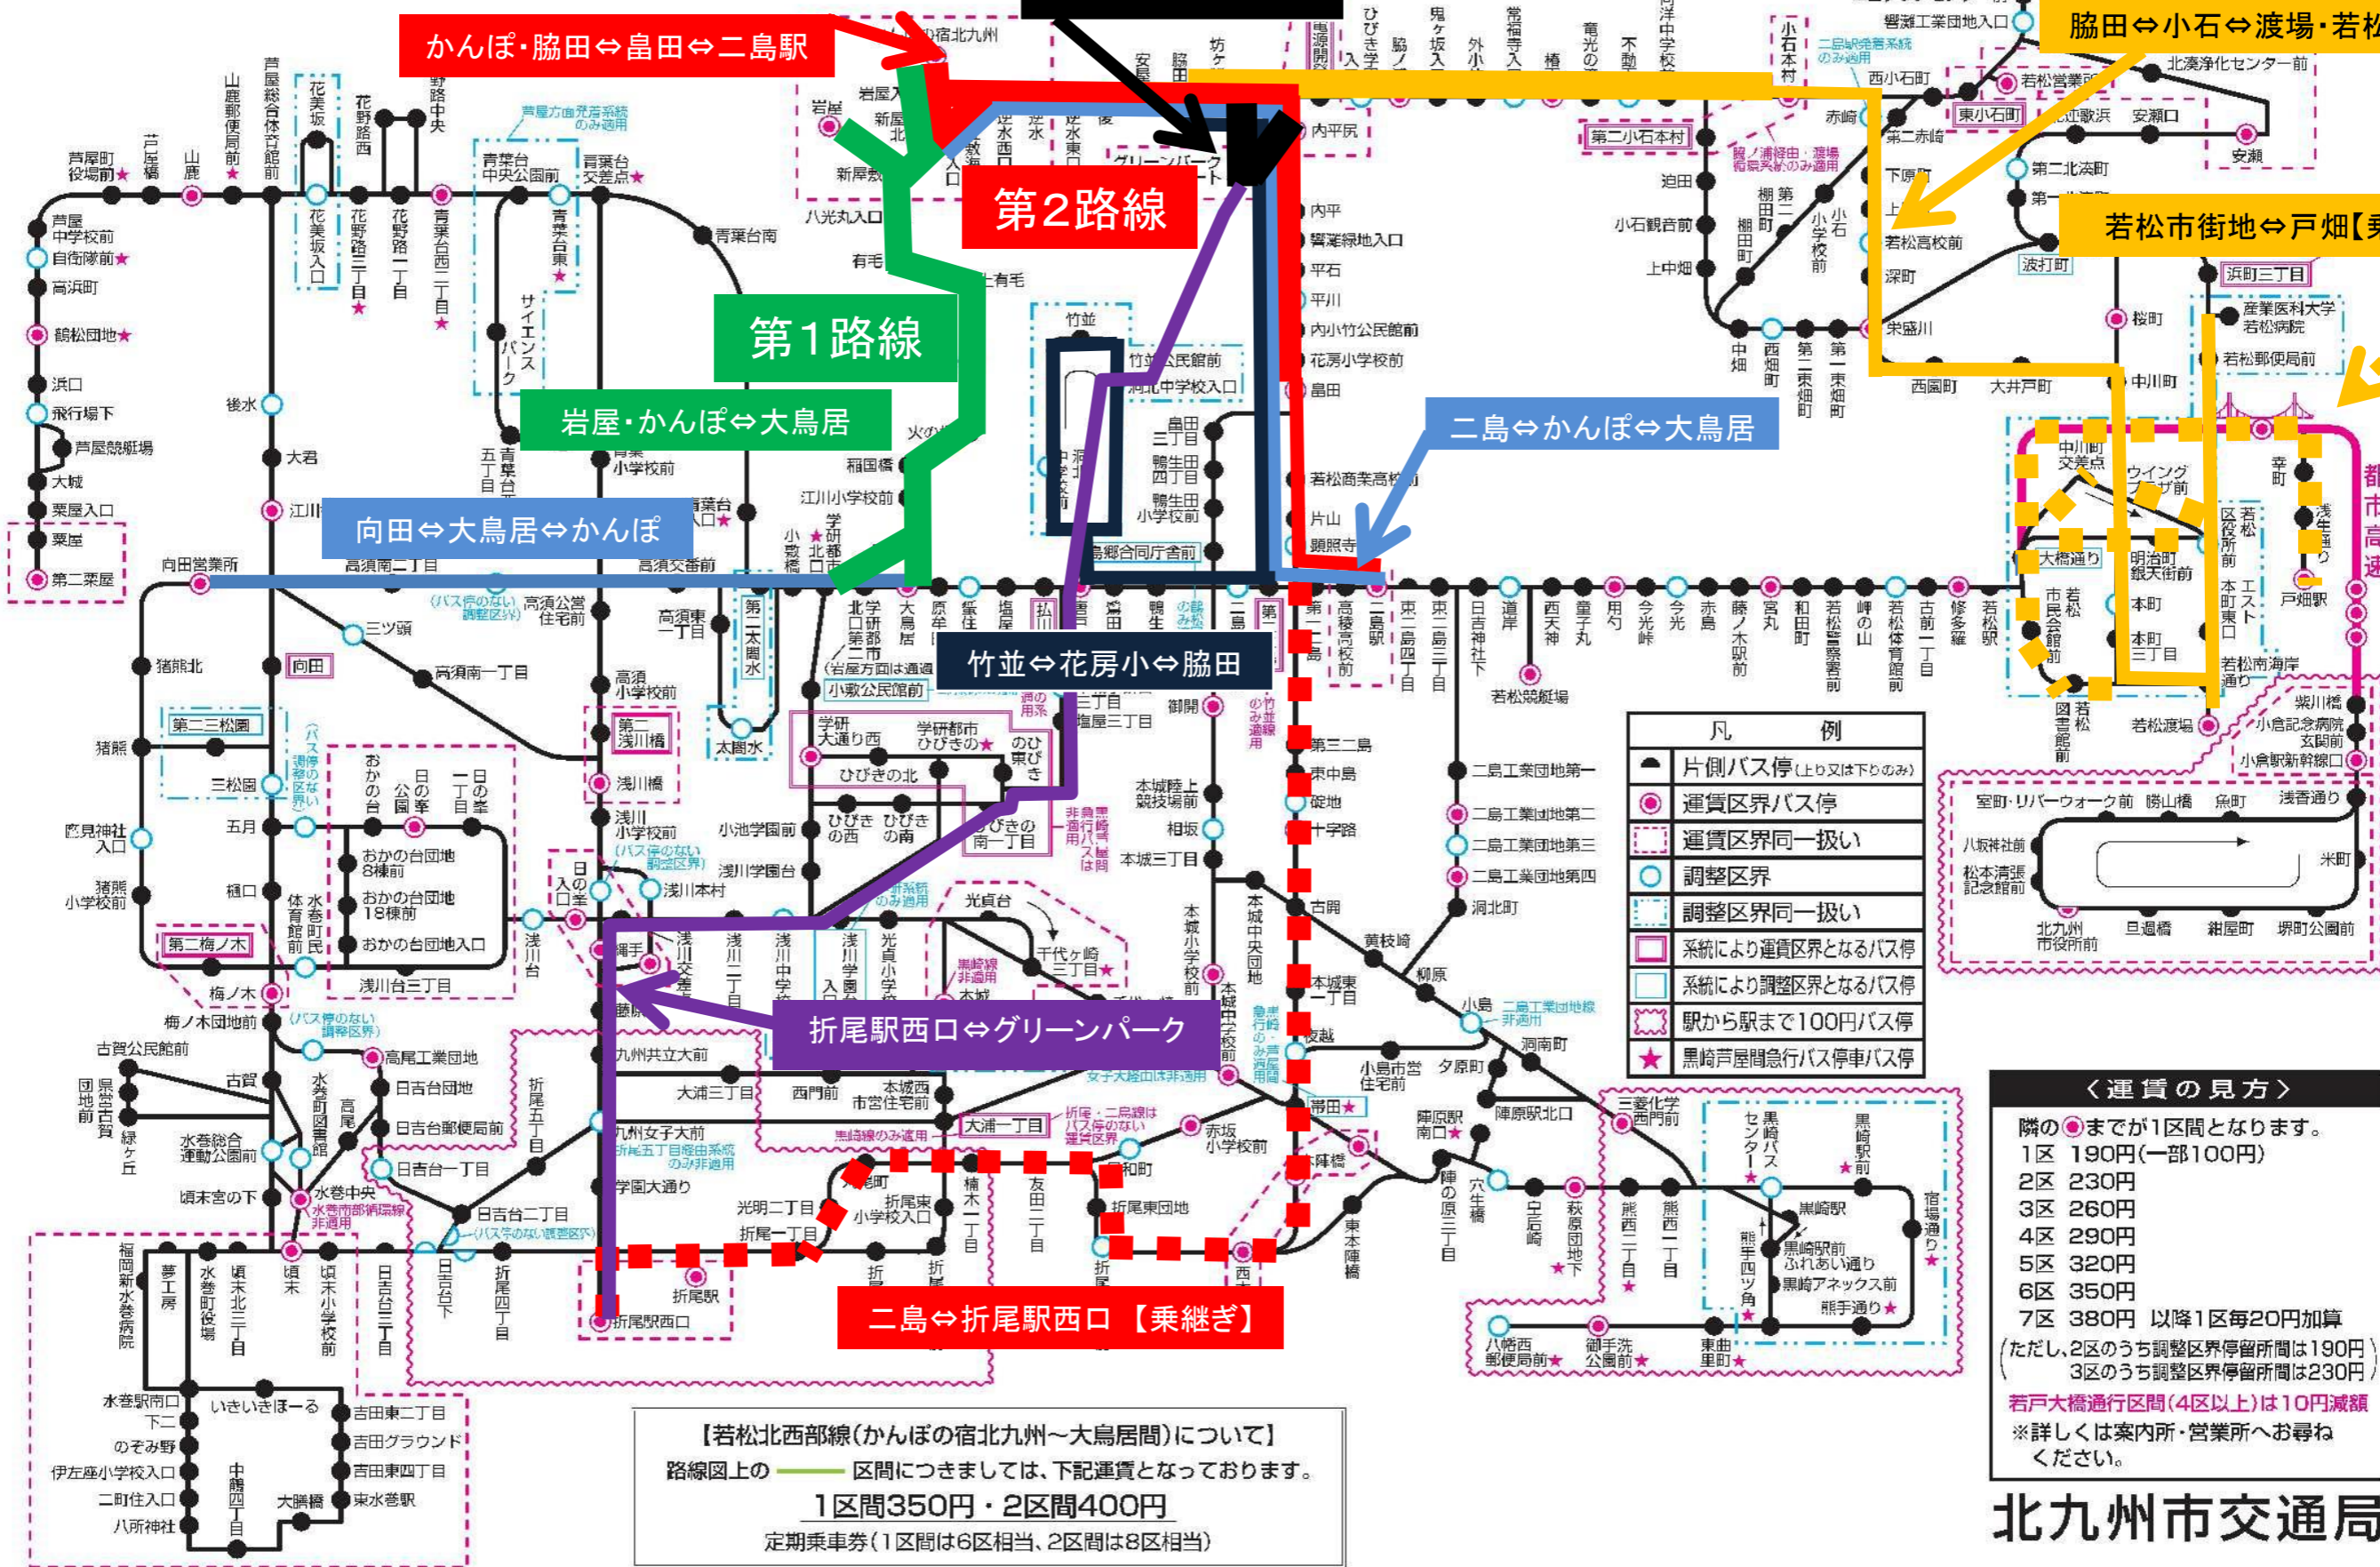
かんぽ・脇田⇔畠田⇔二島駅

脇田⇔小石⇔渡場・若松

第2路線

第1路線

若松市街地⇔戸畑【乗

岩屋・かんぽ⇔大鳥居

二島⇔かんぽ⇔大鳥居

向田⇔大鳥居⇔かんぽ

竹並⇔花房小⇔脇田

折尾駅西口⇔グリーンパーク

二島⇔折尾駅西口【乗継ぎ】

| 凡例 |
|---|
| 片側バス停（上り又は下りのみ） |
| 運賃区界バス停 |
| 運賃区界同一扱い |
| 調整区界 |
| 調整区界同一扱い |
| 系統により運賃区界となるバス停 |
| 系統により調整区界となるバス停 |
| 駅から駅まで100円バス停 |
| 黒崎戸屋間急行バス停車バス停 |

〈運賃の見方〉
隣の◎までが1区間となります。
1区 190円（一部100円）
2区 230円
3区 260円
4区 290円
5区 320円
6区 350円
7区 380円 以降1区毎20円加算
（ただし、2区のうち調整区界停留所間は190円 3区のうち調整区界停留所間は230円）
若戸大橋通行区間（4区以上）は10円減額
※詳しくは案内所・営業所へお尋ねください。

【若松北西部線（かんぽの宿北九州～大鳥居間）について】
路線図上の ― 区間につきましては、下記運賃となっております。
1区間350円・2区間400円
定期乗車券（1区間は6区相当、2区間は8区相当）

北九州市交通局